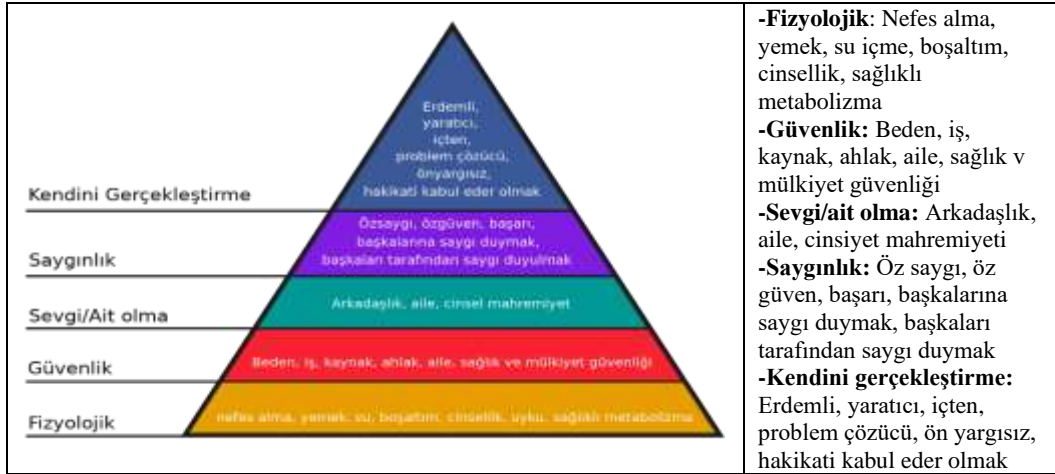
Erdemli, yaratıcı, içten, problem çözücü, önyargısız, hakikati kabul eder olmak

Kendini Gerçekleştirme

Özsaygı, özgüven, başarı, başkalarına saygı duymak, başkaları tarafından saygı duyulmak

Saygınlık

Arkadaşlık, aile, cinsel mahremiyet

Sevgi/Ait olma

Beden, iş, kaynak, ahlak, aile, sağlık ve mülkiyet güvenliği

Güvenlik

nefes alma, yemek, su, boşaltım, cinsellik, uyku, sağlıklı metabolizma

Fizyolojik

| **-Fizyolojik**: Nefes alma, yemek, su içme, boşaltım, cinsellik, sağlıklı metabolizma **-Güvenlik:** Beden, iş, kaynak, ahlak, aile, sağlık v mülkiyet güvenliği **-Sevgi/ait olma:** Arkadaşlık, aile, cinsiyet mahremiyeti **-Saygınlık:** Öz saygı, öz güven, başarı, başkalarına saygı duymak, başkaları tarafından saygı duymak **-Kendini gerçekleştirme:** Erdemli, yaratıcı, içten, problem çözücü, ön yargısız, hakikati kabul eder olmak |